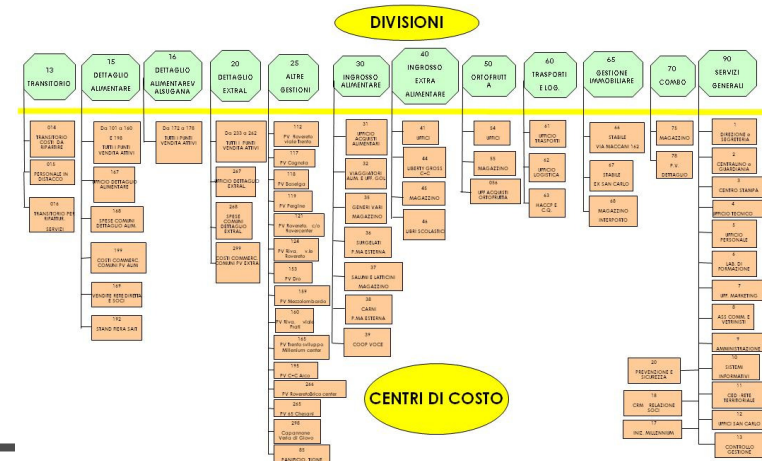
DIVISIONI

13 TRANSITORIO

15 DETTAGLIO ALIMENTARE

16 DETTAGLIO ALIMENTAREV ALSUGANA

20 DETTAGLIO EXTRAL

25 ALTRE GESTIONI

30 INGROSSO ALIMENTARE

40 INGROSSO EXTRA ALIMENTARE

50 ORTOFRUTTA

60 TRASPORTI E LOG.

65 GESTIONE IMMOBILIARE

70 COMBO

90 SERVIZI GENERALI

014 TRANSITORIO COSTI DA RIPARTIRE

015 PERSONALE IN DISTACCO

016 TRANSITORIO PER RIPARTIR. SERVIZI

Da 101 a 160 E 190 TUTTI I PUNTI VENDITA ATTIVI

167 UFFICIO DETTAGLIO ALIMENTARE

168 SPESE COMUNI DETTAGLIO ALIM.

199 COSTI COMMERC. COMUNI PV ALIM

169 VENDITE PER DIRETTA E SOCI

192 STAND FIERA SAIT

Da 172 a 178 TUTTI I PUNTI VENDITA ATTIVI

Da 255 a 262 TUTTI I PUNTI VENDITA ATTIVI

267 UFFICIO DETTAGLIO EXTRAL

265 SPESE COMUNI DETTAGLIO EXTRAL

299 COSTI COMMERC. COMUNI PV EXTRA

112 PV Rovereto viale Trento

113 PV Cognola

118 PV Borgo

119 PV Pergine

121 PV Rovereto c/o Roveracenter

124 PV Riva v.le Rovereto

133 PV Dro

159 PV Mezzolombardo

160 PV Riva viale Prati

163 PV Trento interspar Millenium center

195 PV C+C Arco

244 PV Rovereto Rovercenter

245 PV 65 Chiesani

298 Cozzaniane Valle di Giovo

85 PANIFICIO TIONE

31 UFFICIO ACQUISTI ALIMENTARI

32 VIAGGIATORI ALIM. E UFF. GIOL

35 GENERI VARI MAGAZZINO

36 SURGELATI P.NA ESTERNA

37 SALUMI E LATTICINI MAGAZZINO

38 CARNI P.NA ESTERNA

39 COOP VOCE

41 UFFICI

44 LIBERTY GROSS C+C

45 MAGAZZINO

46 LIBRI SCOLASTICI

54 UFFICI

55 MAGAZZINO

056 UFF ACQUISTI ORTOFRUTTA

61 UFFICIO TRASPORTI

62 UFFICIO LOGISTICA

63 HACCP E C.Q.

66 STABILE VIA MACCANI 162

67 STABILE EX SAN CARLO

68 MAGAZZINO IMBESPORTO

75 MAGAZZINO

78 P.V. DETTAGLIO

20 PREVENZIONE E SICUREZZA

18 CRM RELAZIONE SOCI

17 INIZ. MILLENNIUM

1 DIREZIONE e SEGRETERIA

2 CENTRALINO e GUARDIANIA

CENTRO STAMPA

4 UFFICIO TECNICO

5 UFFICIO PERSONALE

6 LAB. DI FORMAZIONE

7 UFF. MARKETING

8 ASS. COMM. E VETRINISTI

9 AMMINISTRAZIONE

10 SISTEMI INFORMATIVI

11 CED RETE TERRITORIALE

12 UFFICI SAN CARLO

13 CONTROLLO GESTIONE

CENTRI DI COSTO